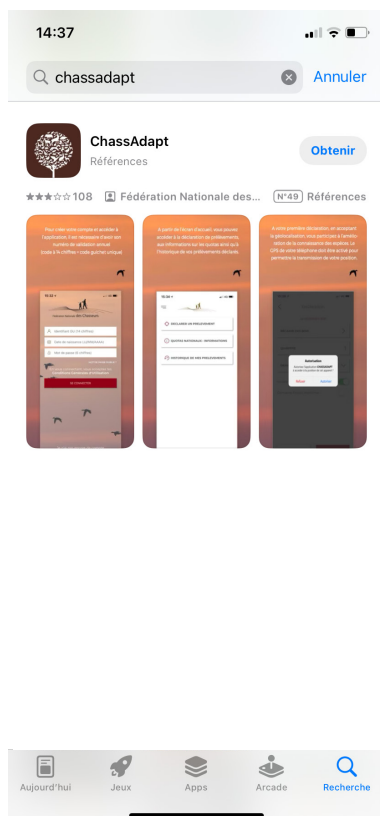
14:37

chassadapt

Annuler

ChassAdapt

Références

Obtenir

108

Fédération Nationale des...

N°49

Références

Pour créer votre compte et accéder à l'application, il est nécessaire d'avoir son numéro de validation annuel (code à 14 chiffres / code guichet unique)

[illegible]

A partir de l'écran d'accueil, vous pouvez accéder à la déclaration de prélèvements, aux informations sur les quotas ainsi qu'à l'historique de vos prélèvements déclarés.

DÉCLARER UN PRÉLÈVEMENT

QUOTAS NATIONAUX / INFORMATIONS

HISTORIQUE DE MES PRÉLÈVEMENTS

A votre première déclaration, en acceptant la géolocalisation, vous participez à l'amélioration de la connaissance des espèces. Le GPS de votre téléphone doit être activé pour permettre la transmission de votre position.

Autorisation

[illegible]

Aujourd'hui

Jeux

Apps

Arcade

Recherche